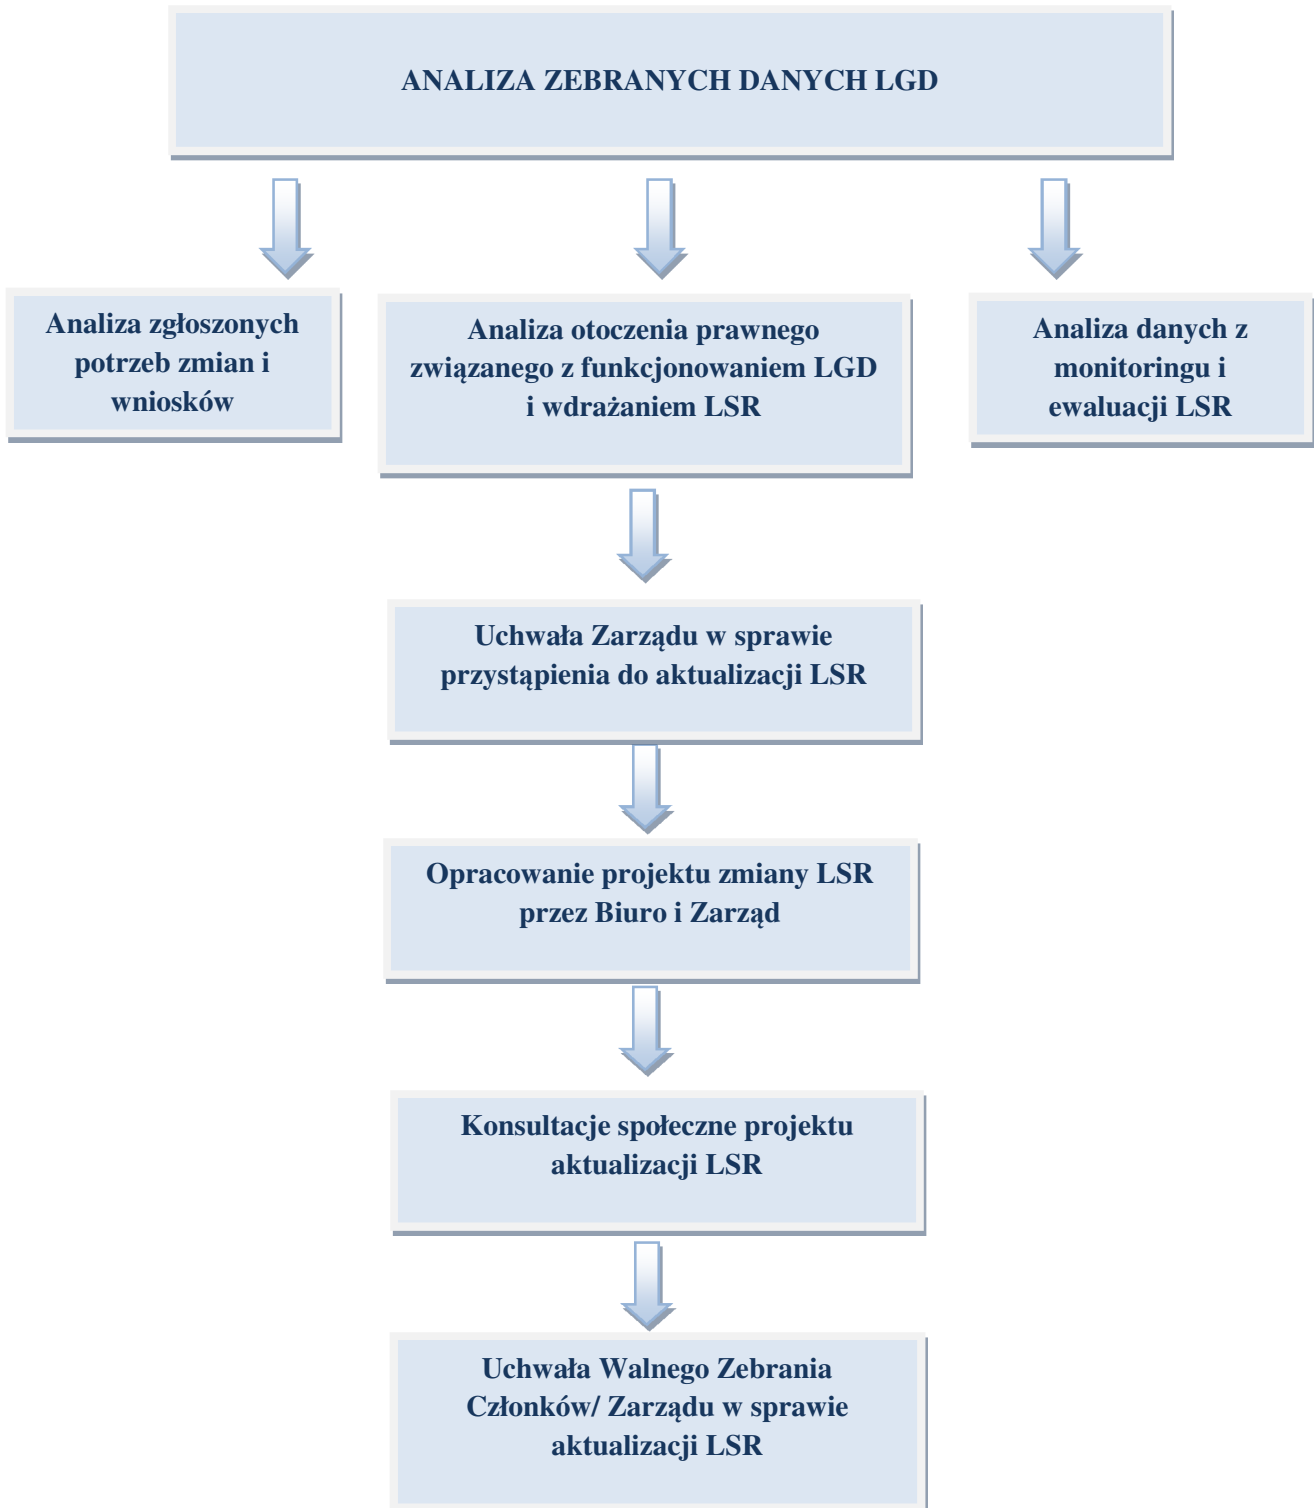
ANALIZA ZEBRANYCH DANYCH LGD

Analiza zgłoszonych potrzeb zmian i wniosków

Analiza otoczenia prawnego związanego z funkcjonowaniem LGD i wdrażaniem LSR

Analiza danych z monitoringu i ewaluacji LSR

Uchwała Zarządu w sprawie przystąpienia do aktualizacji LSR

Opracowanie projektu zmiany LSR przez Biuro i Zarząd

Konsultacje społeczne projektu aktualizacji LSR

Uchwała Walnego Zebrania Członków/ Zarządu w sprawie aktualizacji LSR